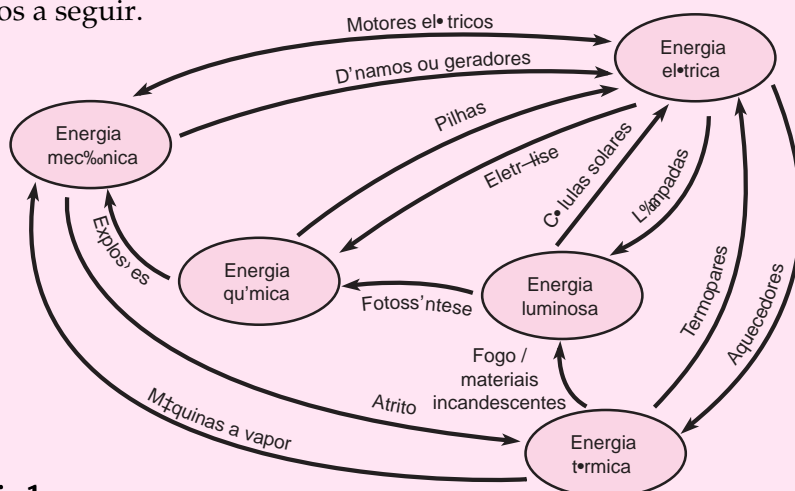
os a seguir.

Motores el• tricos

Energia el•trica

D'namos ou geradores

Energia mec‰nica

Pilhas

Eletr—lise

C• lulas solares

L‰mpadas

Explos› es

Energia qu'mica

Fotoss'ntese

Energia luminosa

Termopares

Aquecedores

Fogo / materiais incandescentes

Atrito

M‡quinas a vapor

Energia t•rmica